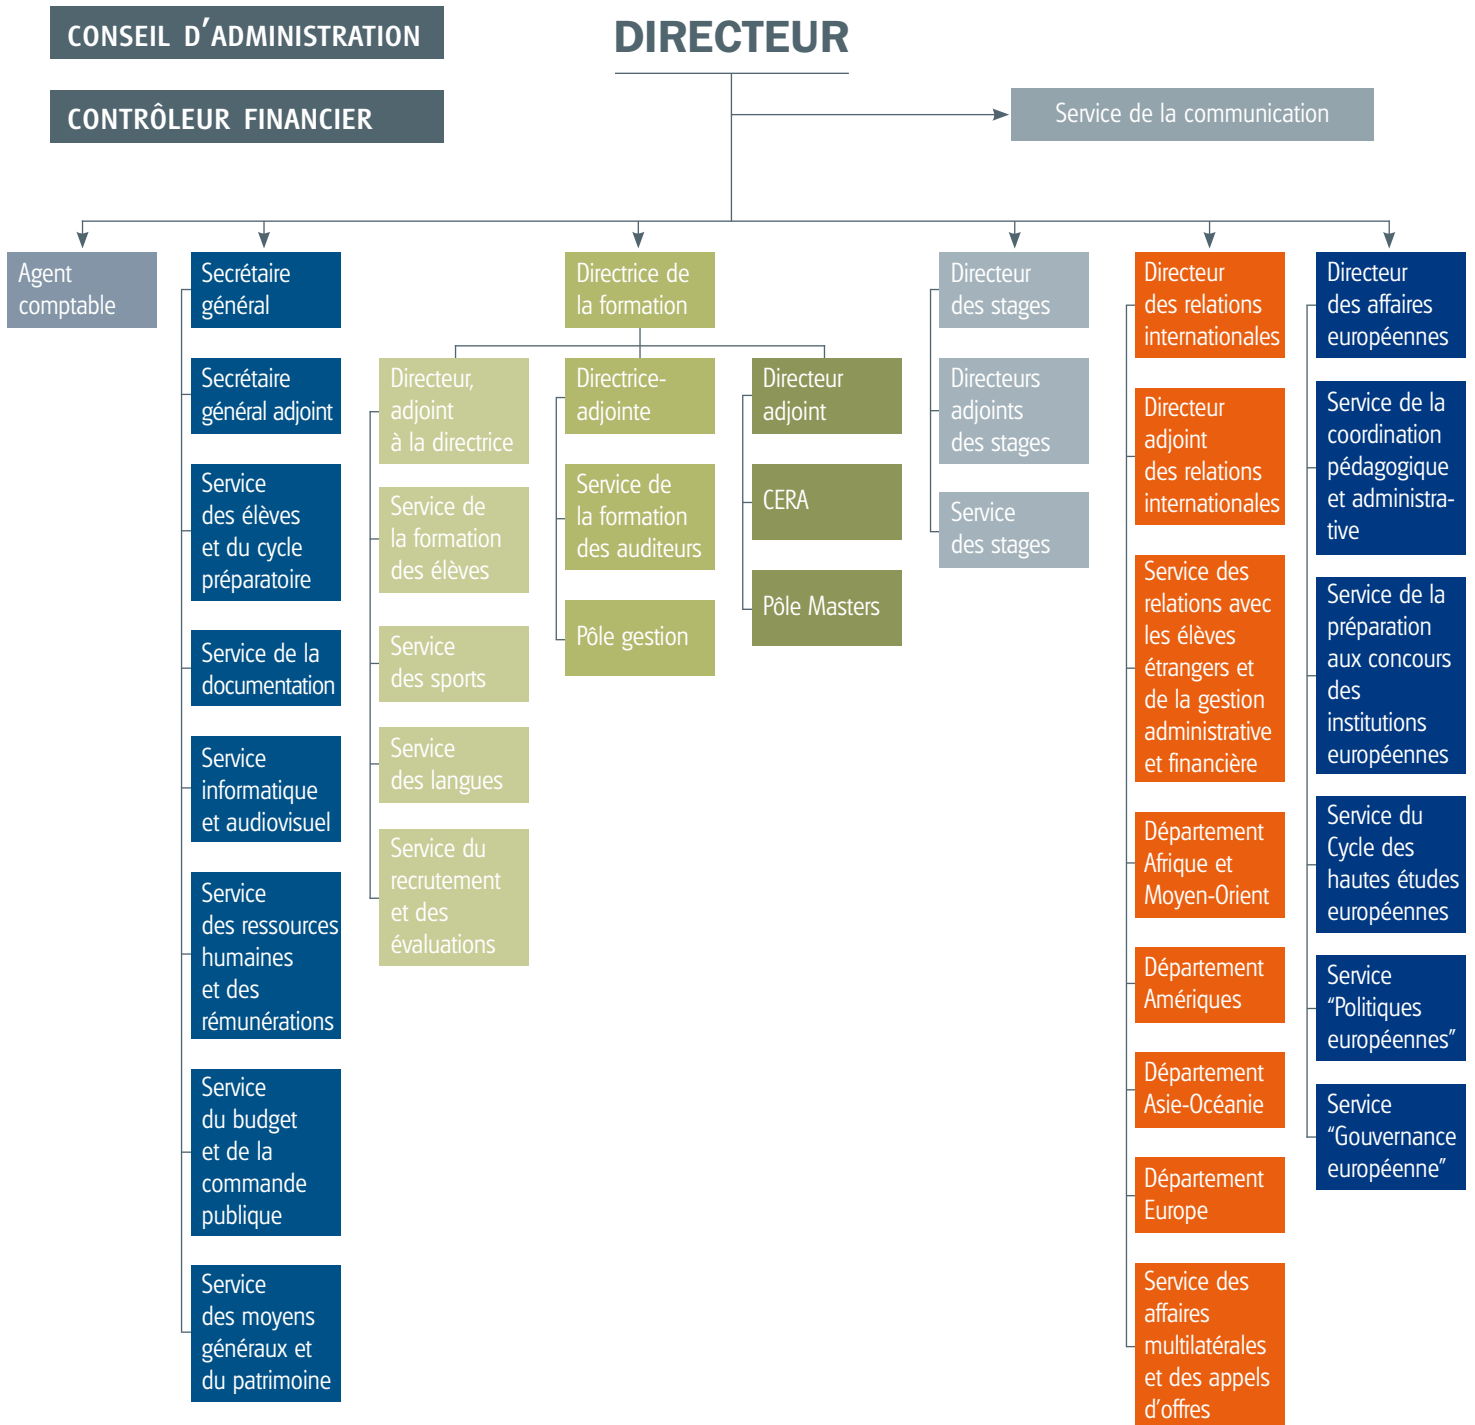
CONSEIL D'ADMINISTRATION

CONTRÔLEUR FINANCIER

DIRECTEUR

Service de la communication

Agent comptable

Secrétaire général

Secrétaire général adjoint

Service des élèves et du cycle préparatoire

Service de la documentation

Service informatique et audiovisuel

Service des ressources humaines et des rémunérations

Service du budget et de la commande publique

Service des moyens généraux et du patrimoine

Directrice de la formation

Directeur, adjoint à la directrice

Service de la formation des élèves

Service des sports

Service des langues

Service du recrutement et des évaluations

Directrice-adjointe

Service de la formation des auditeurs

Pôle gestion

Directeur adjoint

CERA

Pôle Masters

Directeur des stages

Directeurs adjoints des stages

Service des stages

Directeur des relations internationales

Directeur adjoint des relations internationales

Service des relations avec les élèves étrangers et de la gestion administrative et financière

Département Afrique et Moyen-Orient

Département Amériques

Département Asie-Océanie

Département Europe

Service des affaires multilatérales et des appels d'offres

Directeur des affaires européennes

Service de la coordination pédagogique et administrative

Service de la préparation aux concours des institutions européennes

Service du Cycle des hautes études européennes

Service "Politiques européennes"

Service "Gouvernance européenne"